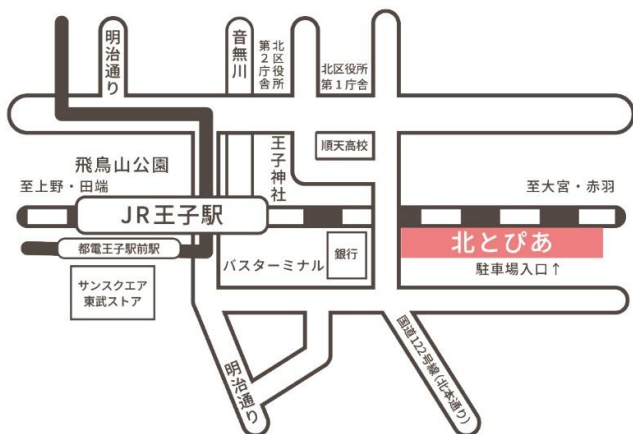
明治通り

音無川

北区役所第２庁舎

北区役所第１庁舎

順天高校

飛鳥山公園

王子神社

至上野・田端

至大宮・赤羽

JR王子駅

都電王子駅前駅

北とぴあ

銀行

バスターミナル

駐車場入口↑

サンスクエア東武ストア

明治通り

国道122号線(北本通り)